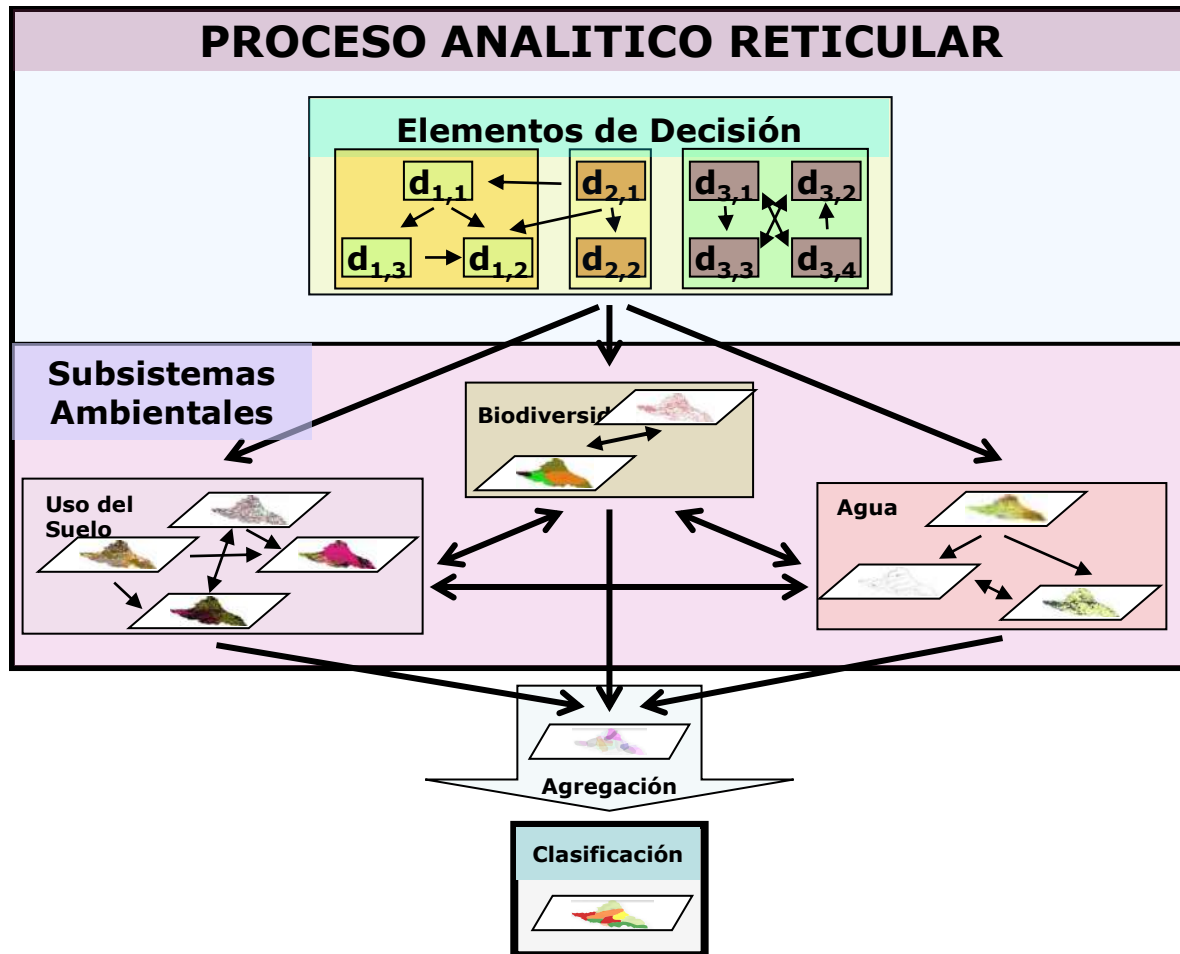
PROCESO ANALITICO RETICULAR

Elementos de Decisión

$d_{1,1}$ $d_{2,1}$ $d_{3,1}$ $d_{3,2}$

$d_{1,3}$ $d_{1,2}$ $d_{2,2}$ $d_{3,3}$ $d_{3,4}$

Subsistemas Ambientales

Biodiversid

Uso del Suelo

Agua

Agregación

Clasificación